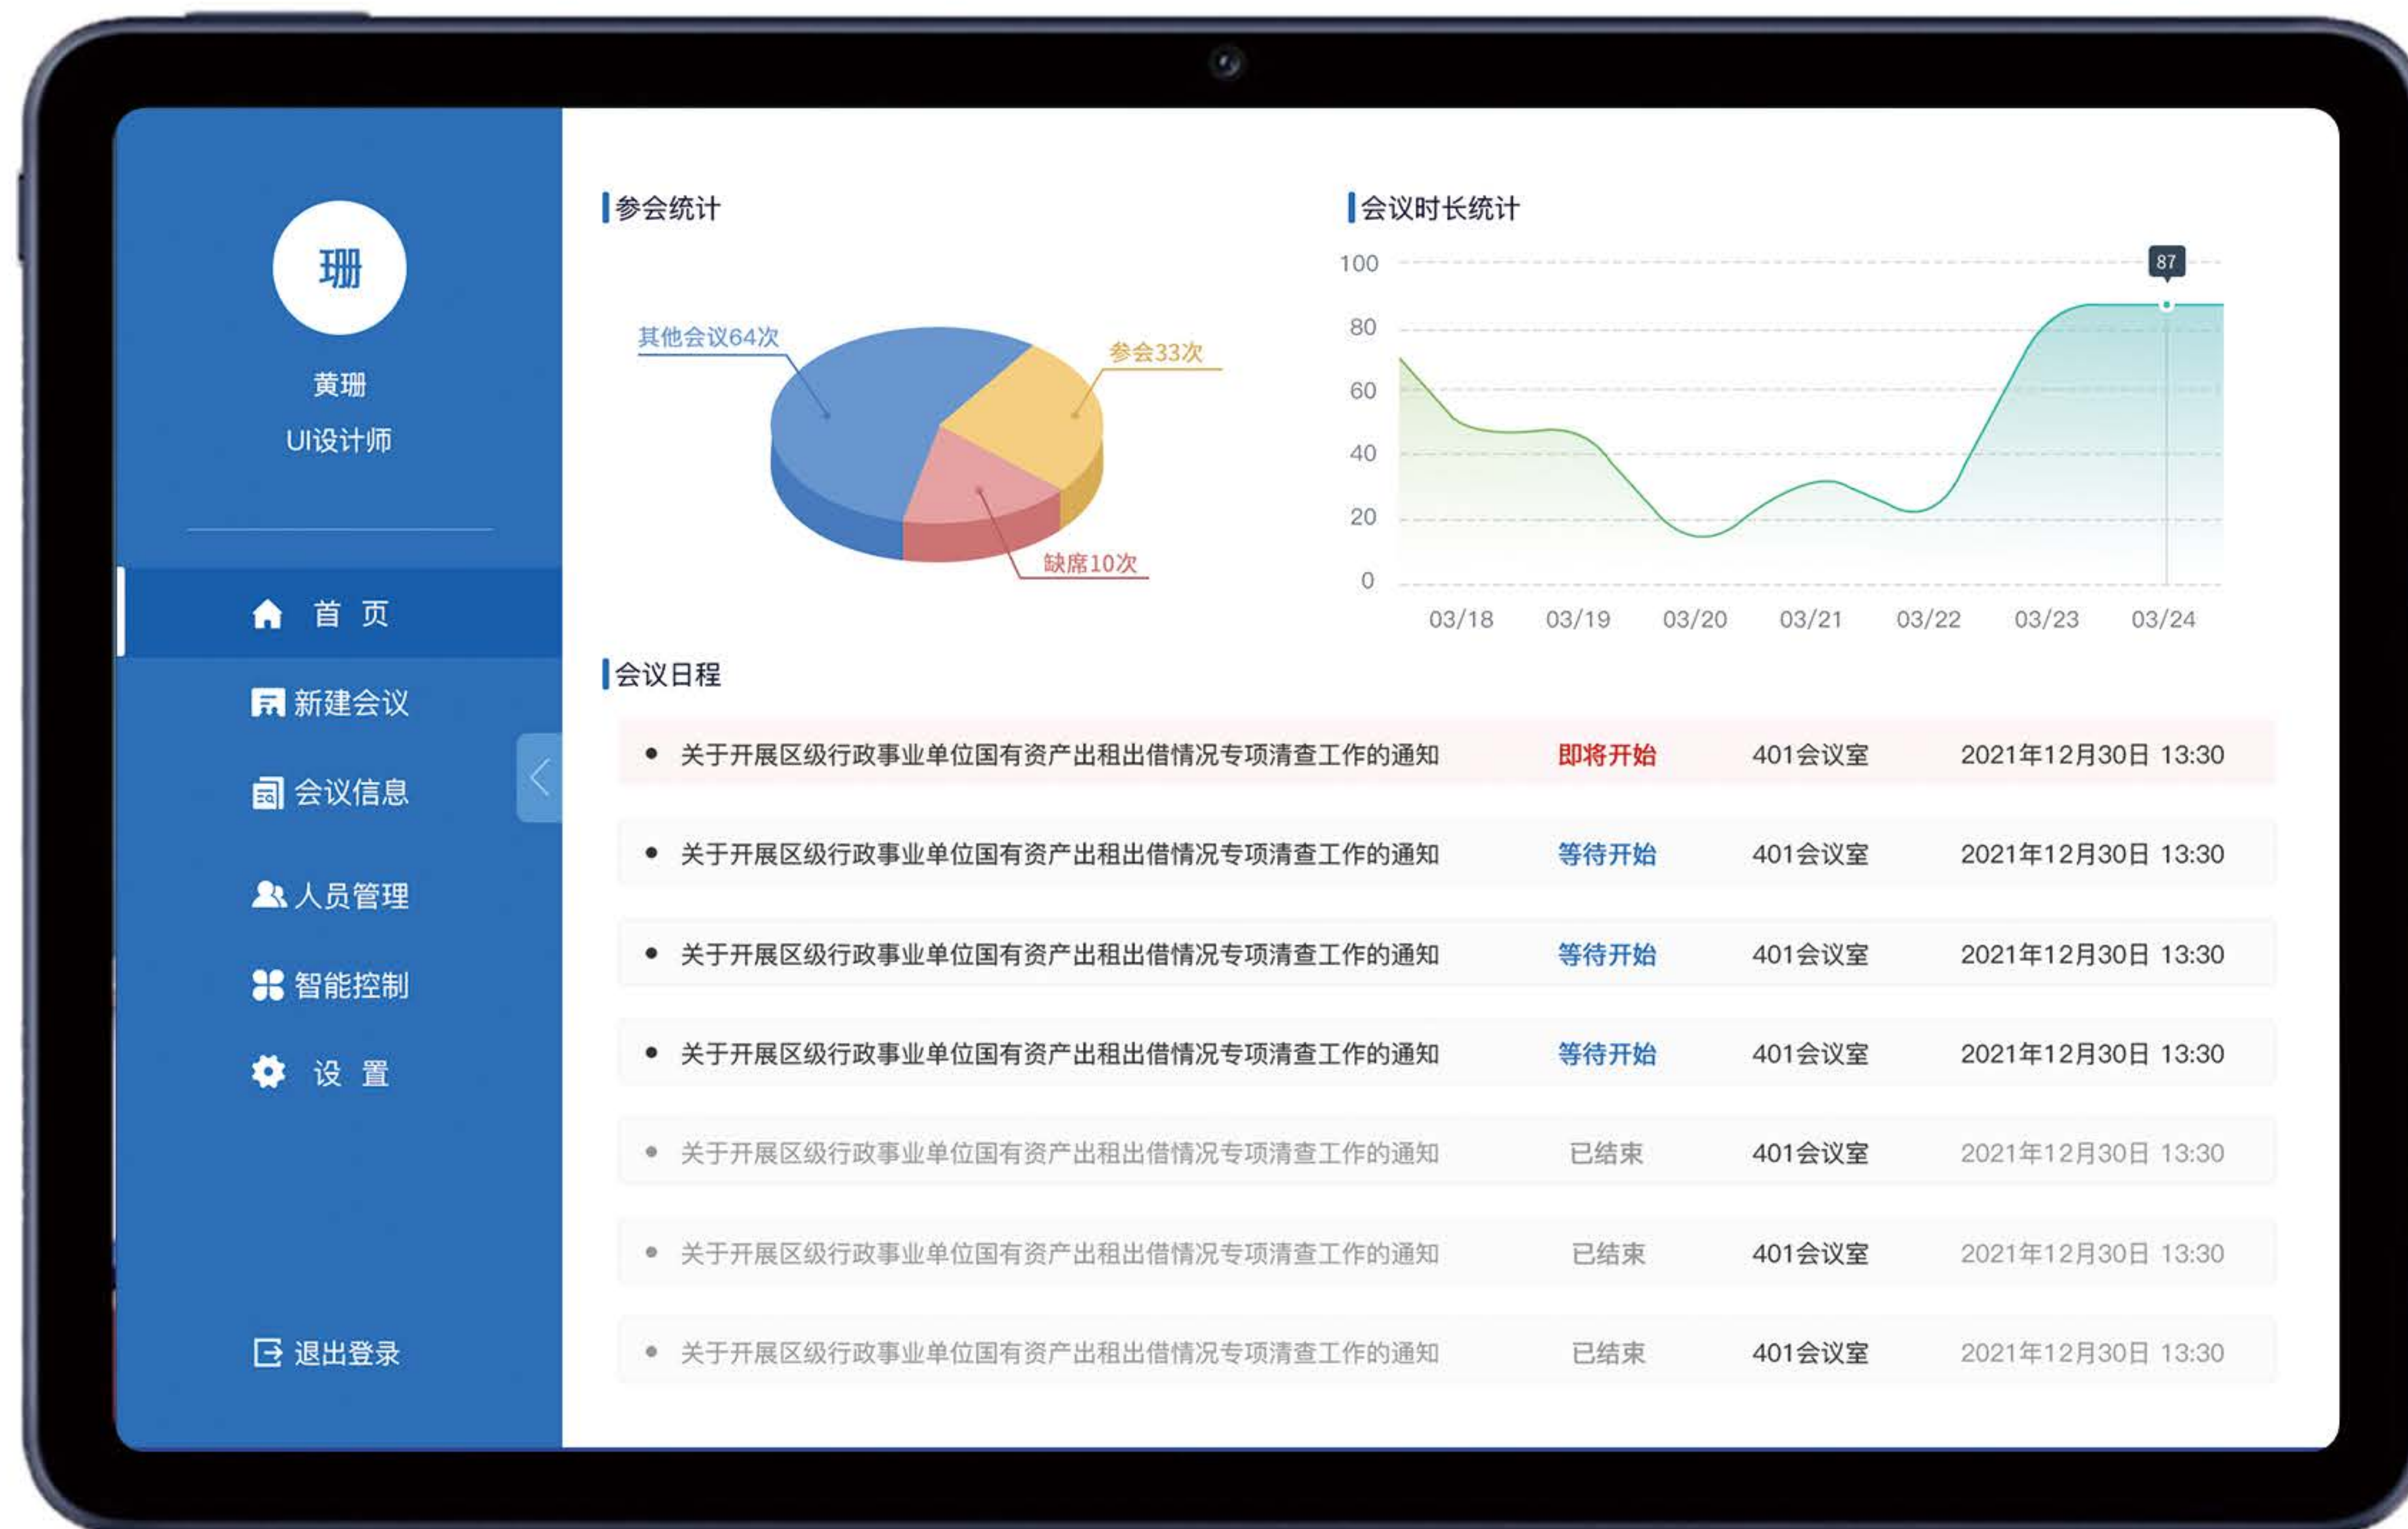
珊

黄珊

UI设计师

首 页

新建会议

会议信息

人员管理

智能控制

设 置

退出登录

参会统计

其他会议64次

参会33次

缺席10次

会议时长统计

100
80
60
40
20
0

87

03/18 03/19 03/20 03/21 03/22 03/23 03/24

会议日程

| | | | |
|---|---|---|---|
| • 关于开展区级行政事业单位国有资产出租出借情况专项清查工作的通知 | 即将开始 | 401会议室 | 2021年12月30日 13:30 |
| • 关于开展区级行政事业单位国有资产出租出借情况专项清查工作的通知 | 等待开始 | 401会议室 | 2021年12月30日 13:30 |
| • 关于开展区级行政事业单位国有资产出租出借情况专项清查工作的通知 | 等待开始 | 401会议室 | 2021年12月30日 13:30 |
| • 关于开展区级行政事业单位国有资产出租出借情况专项清查工作的通知 | 等待开始 | 401会议室 | 2021年12月30日 13:30 |
| • 关于开展区级行政事业单位国有资产出租出借情况专项清查工作的通知 | 已结束 | 401会议室 | 2021年12月30日 13:30 |
| • 关于开展区级行政事业单位国有资产出租出借情况专项清查工作的通知 | 已结束 | 401会议室 | 2021年12月30日 13:30 |
| • 关于开展区级行政事业单位国有资产出租出借情况专项清查工作的通知 | 已结束 | 401会议室 | 2021年12月30日 13:30 |